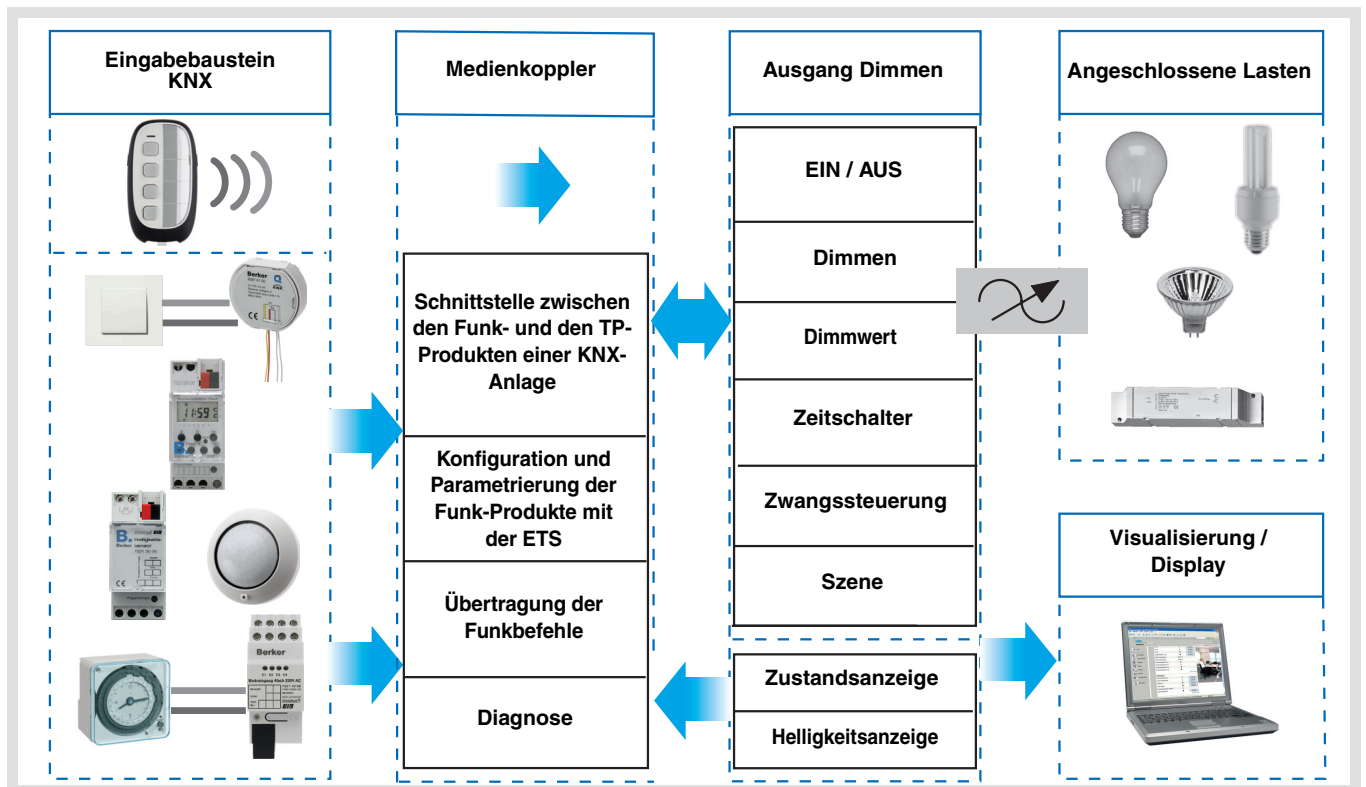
Eingabebaustein KNX

Medienkoppler

Ausgang Dimmen

Angeschlossene Lasten

Berker

11:59

Schnittstelle zwischen den Funk- und den TP-Produkten einer KNX-Anlage

Konfiguration und Parametrierung der Funk-Produkte mit der ETS

Übertragung der Funkbefehle

Diagnose

EIN / AUS

Dimmen

Dimmwert

Zeitschalter

Zwangssteuerung

Szene

Zustandsanzeige

Helligkeitsanzeige

Visualisierung / Display

Berker